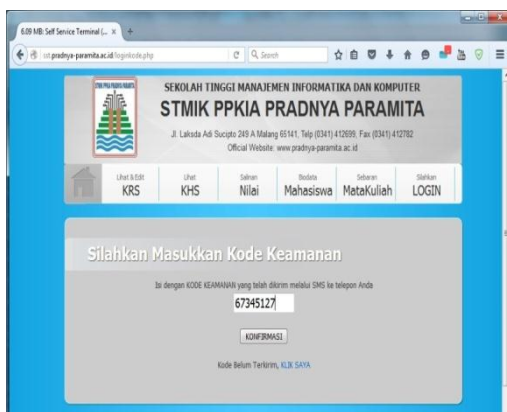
6.09 MB: Self Service Terminal (... ×

sst.pradnya-paramita.ac.id/loginkode.php

Search

STMIK PPKIA PRADNYA PARAMITA

SEKOLAH TINGGI MANAJEMEN INFORMATIKA DAN KOMPUTER

STMIK PPKIA PRADNYA PARAMITA

Jl. Laksda Adi Sucipto 249 A Malang 65141. Telp (0341) 412699, Fax (0341) 412782
Official Website: www.pradnya-paramita.ac.id

| Lihat & Edit KRS | Lihat KHS | Salinan Nilai | Biodata Mahasiswa | Sebaran MataKuliah | Silahkan LOGIN |
|---|---|---|---|---|---|

Silahkan Masukkan Kode Keamanan

Isi dengan KODE KEAMANAN yang telah dikirim melalui SMS ke telepon Anda

67345127

KONFIRMASI

Kode Belum Terkirim, KLIK SAYA